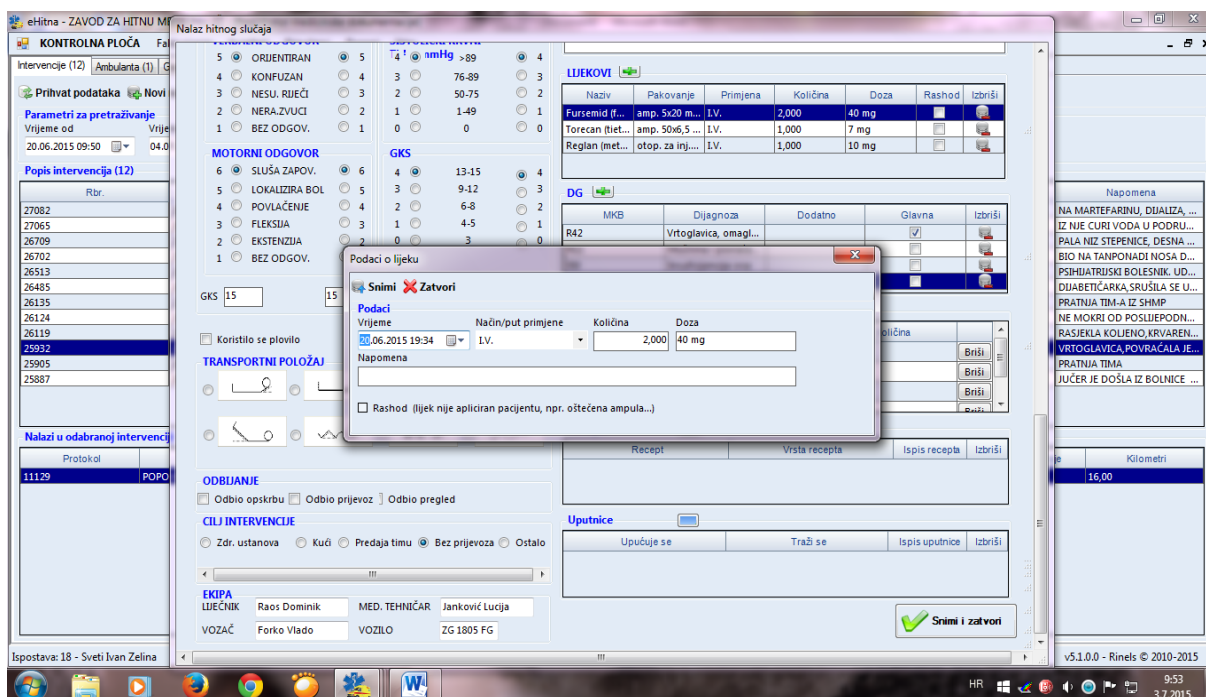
eHitna - ZAVOD ZA HITNU M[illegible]

Nalaz hitnog slučaja

KONTROLNA PLOČA

Intervencije (12) Ambulanta (1)

Prihvat podataka Novi

Parametri za pretraživanje
Vrijeme od
20.06.2015 09:50

Popis intervencija (12)

| Rbr. |
|---|
| 27082 |
| 27065 |
| 26709 |
| 26702 |
| 26513 |
| 26485 |
| 26135 |
| 26124 |
| 26119 |
| 25932 |
| 25905 |
| 25887 |

Nalazi u odabranoj intervenciji

| Protokol | |
|---|---|
| 11129 | POPO |

5 ORIJENTIRAN 5
4 KONFUZAN 4
3 NESU. RIJEČI 3
2 NERA.ZVUCI 2
1 BEZ ODGOV. 1

mmHg
4 >89 4
3 76-89 3
2 50-75 2
1 1-49 1
0 0 0

MOTORNI ODGOVOR
6 SLUŠA ZAPOV. 6
5 LOKALIZIRA BOL 5
4 POVLAČENJE 4
3 FLEKSIJA 3
2 EKSTENZIJA 2
1 BEZ ODGOV.

GKS
4 13-15 4
3 9-12 3
2 6-8 2
1 4-5 1
0 3

GKS 15 15

Koristilo se plovilo

TRANSPORTNI POLOŽAJ

ODBIJANJE
Odbio opskrbu Odbio prijevoz Odbio pregled

CILJ INTERVENCIJE
Zdr. ustanova Kući Predaja timu Bez prijevoza Ostalo

EKIPA
LIJEČNIK Raos Dominik MED. TEHNIČAR Janković Lucija
VOZAČ Forko Vlado VOZILO ZG 1805 FG

LIJEKOVI

| Naziv | Pakovanje | Primjena | Količina | Doza | Rashod | Izbriši |
|---|---|---|---|---|---|---|
| Fursemid (f... | amp. 5x20 m... | I.V. | 2,000 | 40 mg | | |
| Torecan (tiet... | amp. 50x6,5 ... | I.V. | 1,000 | 7 mg | | |
| Reglan (met... | otop. za inj.... | I.V. | 1,000 | 10 mg | | |

DG

| MKB | Dijagnoza | Dodatno | Glavna | Izbriši |
|---|---|---|---|---|
| R42 | Vrtoglavica, omagl... | | | |

Količina
Briši
Briši
Briši

| Recept | Vrsta recepta | Ispis recepta | Izbriši |
|---|---|---|---|

Uputnice

| Upućuje se | Traži se | Ispis uputnice | Izbriši |
|---|---|---|---|

Snimi i zatvori

Podaci o lijeku
Snimi Zatvori
Podaci
Vrijeme 20.06.2015 19:34
Način/put primjene I.V.
Količina 2,000
Doza 40 mg
Napomena
Rashod (lijek nije apliciran pacijentu, npr. oštećena ampula...)

| Napomena |
|---|
| NA MARTEFARINU, DIJALIZA, ... |
| IZ NJE CURI VODA U PODRU... |
| PALA NIZ STEPENICE, DESNA ... |
| BIO NA TANPONADI NOSA D... |
| PSIHIJATRIJSKI BOLESNIK. UD... |
| DIJABETIČARKA,SRUŠILA SE U... |
| PRATNJA TIM-A IZ SHMP |
| NE MOKRI OD POSLIJEPODN... |
| RASJEKLA KOLJENO,KRVAREN... |
| VRTOGLAVICA,POVRAĆALA JE... |
| PRATNJA TIMA |
| JUČER JE DOŠLA IZ BOLNICE ... |

Kilometri
16,00

Ispostava: 18 - Sveti Ivan Zelina
v5.1.0.0 - Rinels © 2010-2015

HR 9:53 3.7.2015